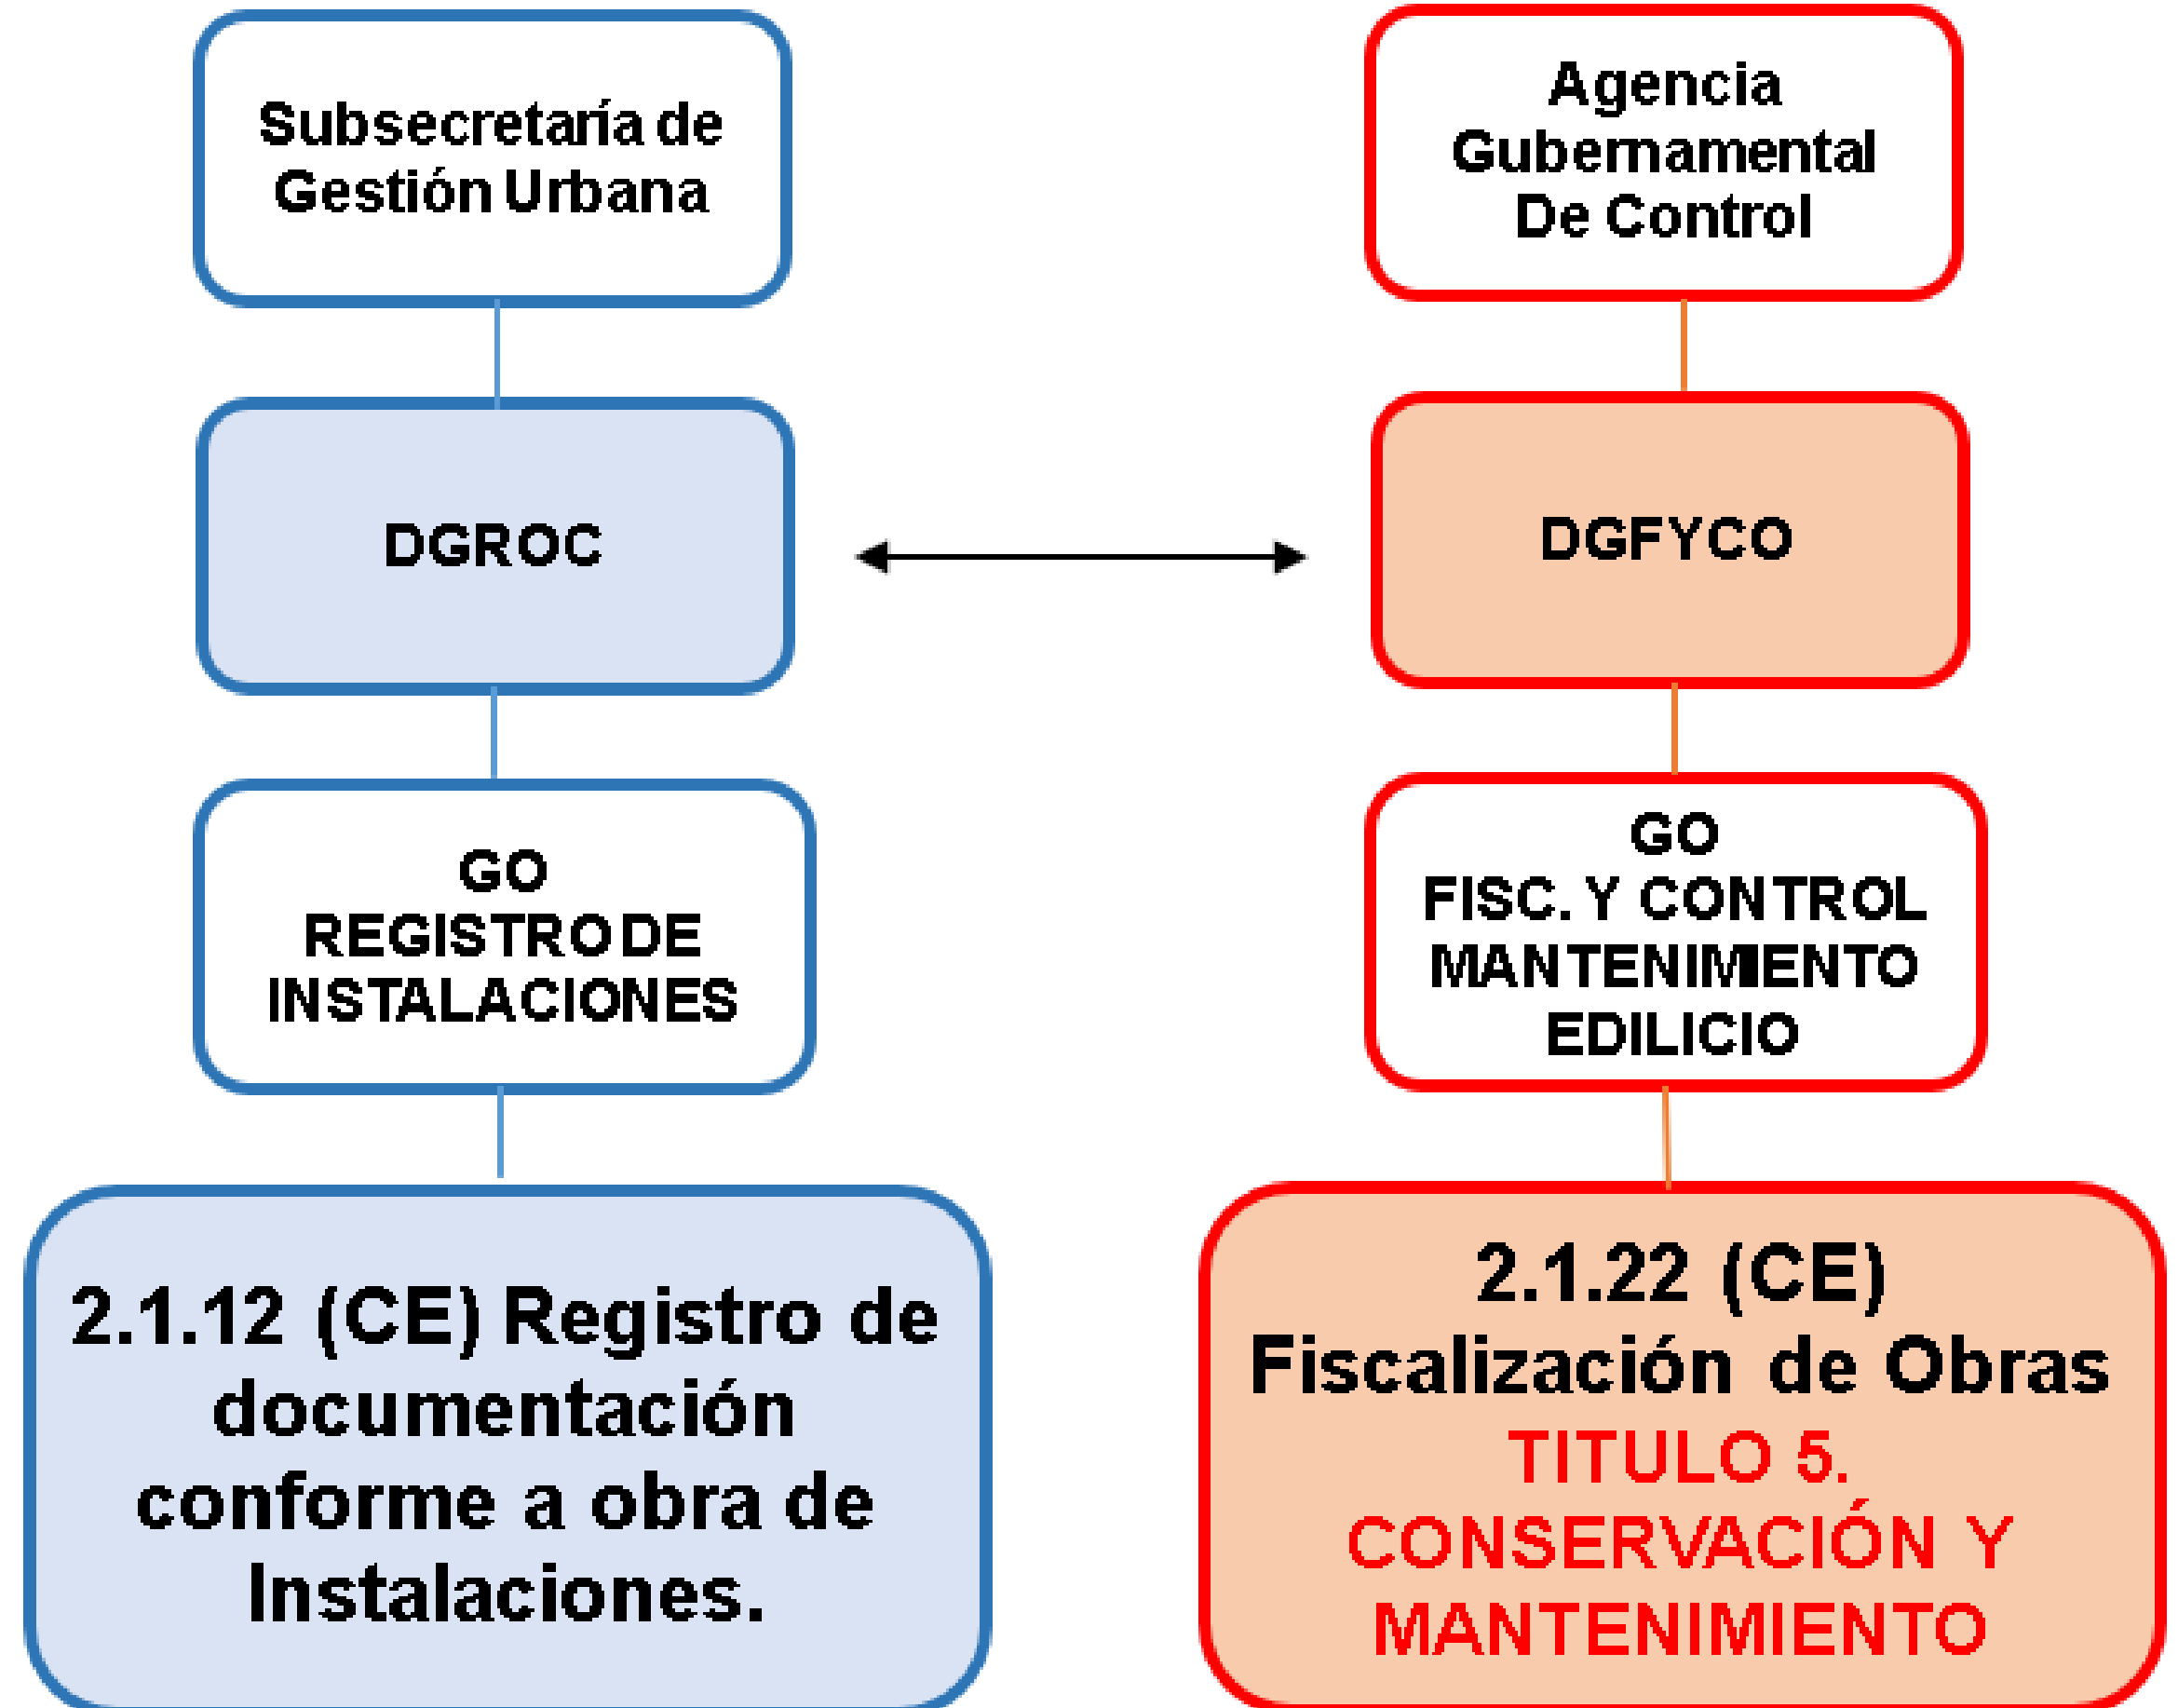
Subsecretaría de Gestión Urbana

DGROC

GO
REGISTRO DE INSTALACIONES

2.1.12 (CE) Registro de documentación conforme a obra de Instalaciones.

Agencia Gubernamental De Control

DGFYCO

GO
FISC. Y CONTROL MANTENIMIENTO EDILICIO

2.1.22 (CE)
Fiscalización de Obras
TITULO 5.
CONSERVACIÓN Y MANTENIMIENTO